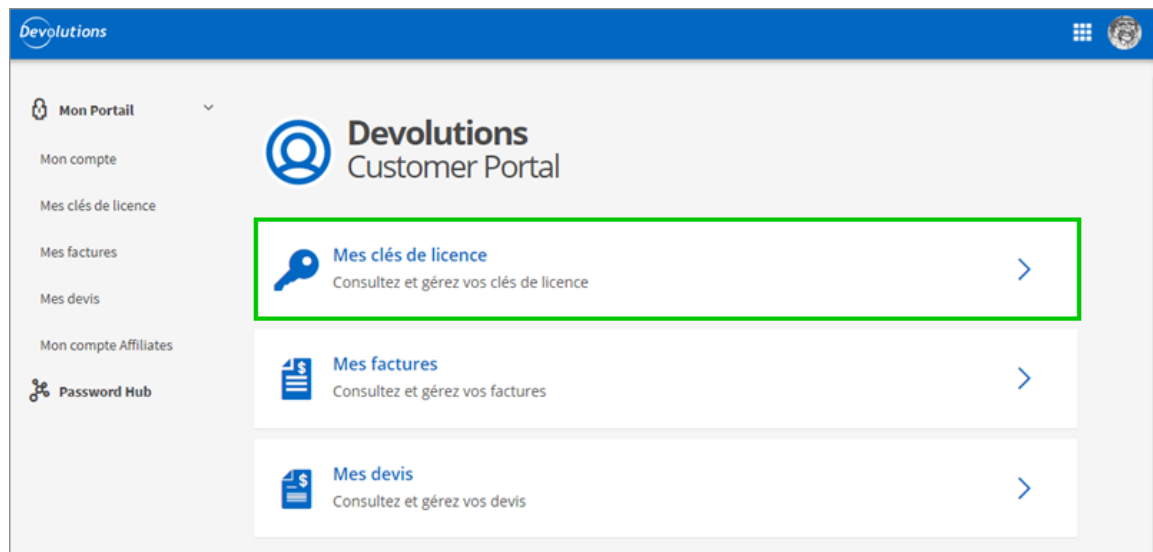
Devolutions

Mon Portail

Mon compte

Mes clés de licence

Mes factures

Mes devis

Mon compte Affiliates

Password Hub

Devolutions
Customer Portal

Mes clés de licence
Consultez et gérez vos clés de licence

Mes factures
Consultez et gérez vos factures

Mes devis
Consultez et gérez vos devis